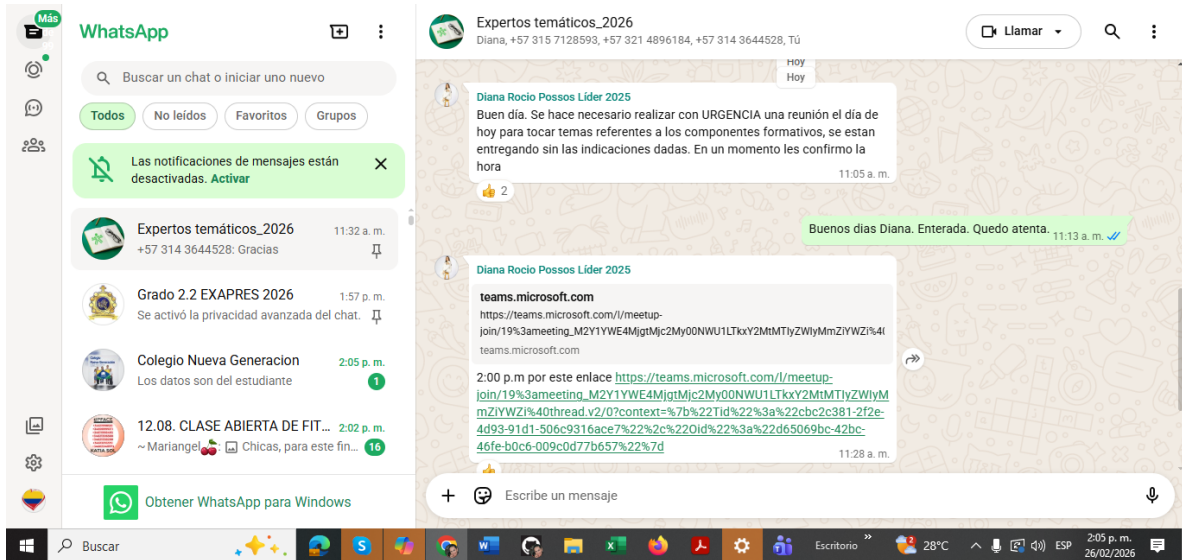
Más

WhatsApp

Buscar un chat o iniciar uno nuevo

Todos No leídos Favoritos Grupos

Las notificaciones de mensajes están desactivadas. Activar

Expertos temáticos_2026 11:32 a. m.
+57 314 3644528: Gracias

Grado 2.2 EXAPRES 2026 1:57 p. m.
Se activó la privacidad avanzada del chat.

Colegio Nueva Generacion 2:05 p. m.
Los datos son del estudiante 1

12.08. CLASE ABIERTA DE FIT... 2:02 p. m.
~Mariangel🍒 Chicas, para este fin... 16

Obtener WhatsApp para Windows

Expertos temáticos_2026
Diana, +57 315 7128593, +57 321 4896184, +57 314 3644528, Tú

Llamar

Hoy

Diana Rocio Possos Líder 2025
Buen día. Se hace necesario realizar con URGENCIA una reunión el día de hoy para tocar temas referentes a los componentes formativos, se estan entregando sin las indicaciones dadas. En un momento les confirmo la hora
11:05 a. m.
👍 2

Buenos dias Diana. Enterada. Quedo atenta. 11:13 a. m.

Diana Rocio Possos Líder 2025
teams.microsoft.com
https://teams.microsoft.com/l/meetup-join/19%3ameeting_M2Y1YWE4MjgtMjc2My00NWU1LTkxY2MtMTIyZWIyMmZiYWZi%4(
teams.microsoft.com

2:00 p.m por este enlace https://teams.microsoft.com/l/meetup-join/19%3ameeting_M2Y1YWE4MjgtMjc2My00NWU1LTkxY2MtMTIyZWIyMmZiYWZi%40thread.v2/0?context=%7b%22Tid%22%3a%22cbc2c381-2f2e-4d93-91d1-506c9316ace7%22%2c%22Oid%22%3a%22d65069bc-42bc-46fe-b0c6-009c0d77b657%22%7d
11:28 a. m.

Escribe un mensaje

Buscar

Escritorio 28°C ESP 2:05 p. m. 26/02/2026